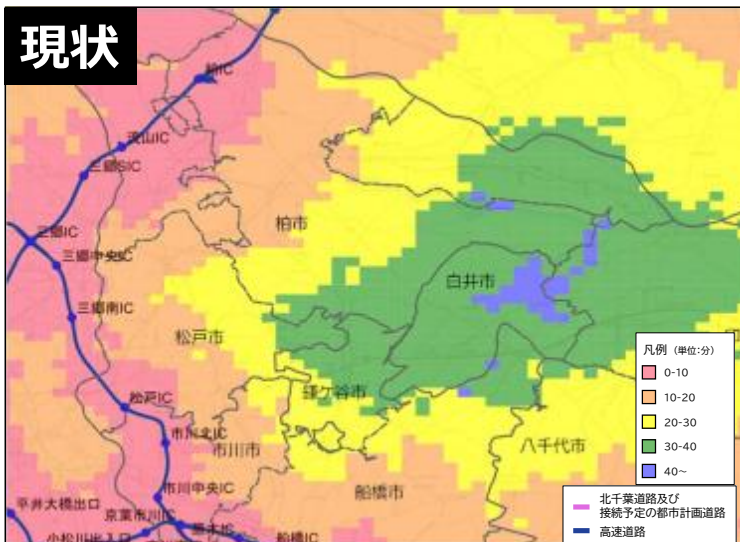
現状

柏IC
流山IC
三郷JCT
三郷IC
三郷中央IC
三郷南IC
柏市
白井市
松戸市
鎌ケ谷市
松戸IC
市川北IC
市川市
八千代市
船橋市
市川中央IC
平井大橋出口
京葉市川IC
小松川出入口
船橋

凡例（単位：分）
0-10
10-20
20-30
30-40
40～

北千葉道路及び接続予定の都市計画道路
高速道路